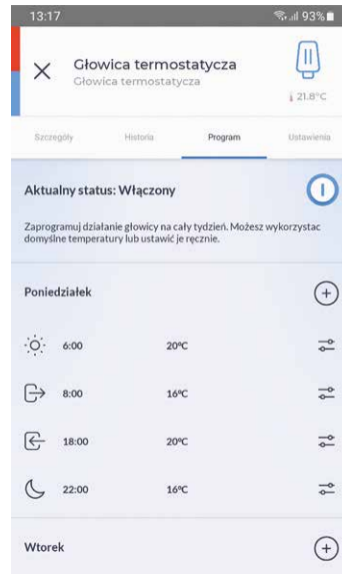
13:17
93%

Głowica termostatyczna
Głowica termostatyczna
21.8°C

Szczegóły
Historia
Program
Ustawienia

Aktualny status: Włączony

Zaprogramuj działanie głowicy na cały tydzień. Możesz wykorzystac domyślne temperatury lub ustawić je ręcznie.

Poniedziałek

6:00 20°C

8:00 16°C

18:00 20°C

22:00 16°C

Wtorek